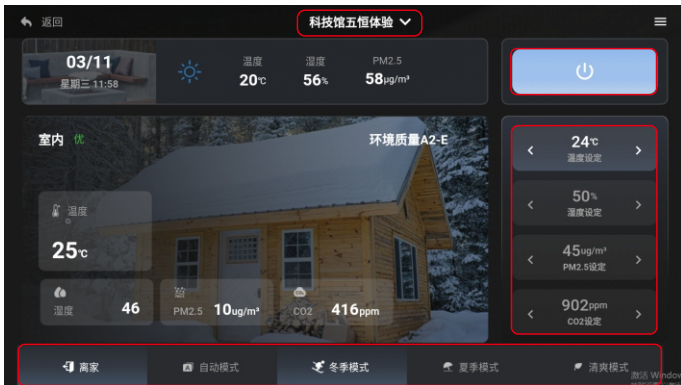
返回

科技馆五恒体验

03/11
星期三 11:58

温度
20℃

湿度
56%

PM2.5
58μg/m³

室内 优

环境质量A2-E

温度
25℃

湿度 46

PM2.5 10ug/m³

CO2 416ppm

24℃
温度设定

50%
湿度设定

45ug/m³
PM2.5设定

902ppm
CO2设定

离家

自动模式

冬季模式

夏季模式

清爽模式

激活 Window